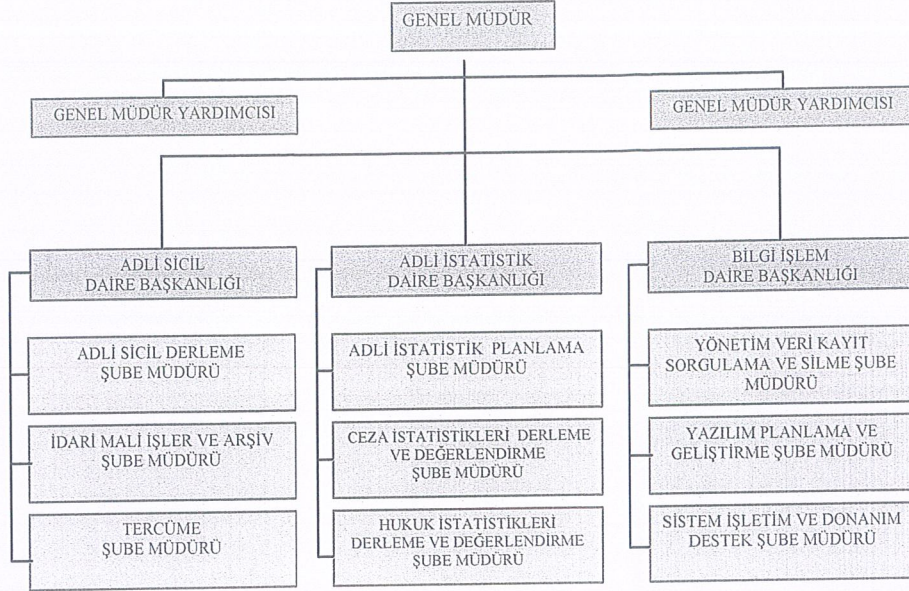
GENEL MÜDÜR

GENEL MÜDÜR YARDIMCISI

GENEL MÜDÜR YARDIMCISI

ADLİ SİCİL DAİRE BAŞKANLIĞI

ADLİ SİCİL DERLEME ŞUBE MÜDÜRÜ

İDARİ MALİ İŞLER VE ARŞİV ŞUBE MÜDÜRÜ

TERCÜME ŞUBE MÜDÜRÜ

ADLİ İSTATİSTİK DAİRE BAŞKANLIĞI

ADLİ İSTATİSTİK PLANLAMA ŞUBE MÜDÜRÜ

CEZA İSTATİSTİKLERİ DERLEME VE DEĞERLENDİRME ŞUBE MÜDÜRÜ

HUKUK İSTATİSTİKLERİ DERLEME VE DEĞERLENDİRME ŞUBE MÜDÜRÜ

BİLGİ İŞLEM DAİRE BAŞKANLIĞI

YÖNETİM VERİ KAYIT SORGULAMA VE SİLME ŞUBE MÜDÜRÜ

YAZILIM PLANLAMA VE GELİŞTİRME ŞUBE MÜDÜRÜ

SİSTEM İŞLETİM VE DONANIM DESTEK ŞUBE MÜDÜRÜ